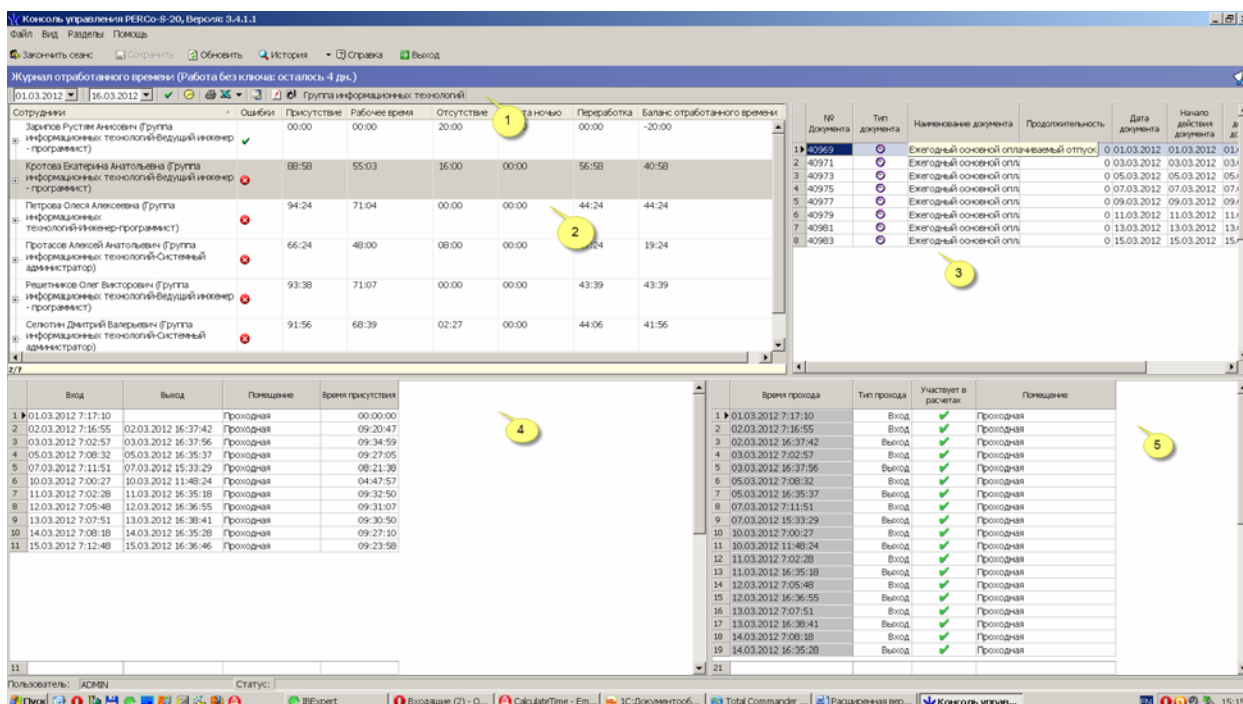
Консоль управления PERCo-S-20, Версия: 3.4.1.1

Файл Вид Разделы Помощь

Закончить сеанс Сохранить Обновить История Справка Выход

Журнал отработанного времени (Работа без ключа: осталось 4 дн.)

01.03.2012 16.03.2012 Группа информационных технологий

1

| Сотрудники | Ошибки | Присутствие | Рабочее время | Отсутствие | Работа ночью | Переработка | Баланс отработанного времени |
|---|---|---|---|---|---|---|---|
| Зарипов Рустям Анисович (Группа информационных технологий-Ведущий инженер - программист) | | 00:00 | 00:00 | 20:00 | | 00:00 | -20:00 |
| Кротова Екатерина Анатольевна (Группа информационных технологий-Ведущий инженер - программист) | | 88:58 | 55:03 | 16:00 | 00:00 | 56:58 | 40:58 |
| Петрова Олеся Алексеевна (Группа информационных технологий-Инженер-программист) | | 94:24 | 71:04 | 00:00 | 00:00 | 44:24 | 44:24 |
| Протасов Алексей Анатольевич (Группа информационных технологий-Системный администратор) | | 66:24 | 48:00 | 08:00 | 00:00 | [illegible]:24 | 19:24 |
| Решетников Олег Викторович (Группа информационных технологий-Ведущий инженер - программист) | | 93:38 | 71:07 | 00:00 | 00:00 | 43:39 | 43:39 |
| Селютин Дмитрий Валерьевич (Группа информационных технологий-Системный администратор) | | 91:56 | 68:39 | 02:27 | 00:00 | 44:06 | 41:56 |

2

2/7

| | № Документа | Тип документа | Наименование документа | Продолжительность | Дата документа | Начало действия документа | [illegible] |
|---|---|---|---|---|---|---|---|
| 1 | 40969 | | Ежегодный основной оплачиваемый отпуск | 0 | 01.03.2012 | 01.03.2012 | 01.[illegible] |
| 2 | 40971 | | Ежегодный основной опл. | 0 | 03.03.2012 | 03.03.2012 | 03.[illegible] |
| 3 | 40973 | | Ежегодный основной опл. | 0 | 05.03.2012 | 05.03.2012 | 05.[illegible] |
| 4 | 40975 | | Ежегодный основной опл. | 0 | 07.03.2012 | 07.03.2012 | 07.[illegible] |
| 5 | 40977 | | Ежегодный основной опл. | 0 | 09.03.2012 | 09.03.2012 | 09.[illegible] |
| 6 | 40979 | | Ежегодный основной опл. | 0 | 11.03.2012 | 11.03.2012 | 11.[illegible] |
| 7 | 40981 | | Ежегодный основной опл. | 0 | 13.03.2012 | 13.03.2012 | 13.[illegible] |
| 8 | 40983 | | Ежегодный основной опл. | 0 | 15.03.2012 | 15.03.2012 | 15.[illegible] |

3

| | Вход | Выход | Помещение | Время присутствия |
|---|---|---|---|---|
| 1 | 01.03.2012 7:17:10 | | Проходная | 00:00:00 |
| 2 | 02.03.2012 7:16:55 | 02.03.2012 16:37:42 | Проходная | 09:20:47 |
| 3 | 03.03.2012 7:02:57 | 03.03.2012 16:37:56 | Проходная | 09:34:59 |
| 4 | 05.03.2012 7:08:32 | 05.03.2012 16:35:37 | Проходная | 09:27:05 |
| 5 | 07.03.2012 7:11:51 | 07.03.2012 15:33:29 | Проходная | 08:21:38 |
| 6 | 10.03.2012 7:00:27 | 10.03.2012 11:48:24 | Проходная | 04:47:57 |
| 7 | 11.03.2012 7:02:28 | 11.03.2012 16:35:18 | Проходная | 09:32:50 |
| 8 | 12.03.2012 7:05:48 | 12.03.2012 16:36:55 | Проходная | 09:31:07 |
| 9 | 13.03.2012 7:07:51 | 13.03.2012 16:38:41 | Проходная | 09:30:50 |
| 10 | 14.03.2012 7:08:18 | 14.03.2012 16:35:28 | Проходная | 09:27:10 |
| 11 | 15.03.2012 7:12:48 | 15.03.2012 16:36:46 | Проходная | 09:23:58 |

4

11

| | Время прохода | Тип прохода | Участвует в расчетах | Помещение |
|---|---|---|---|---|
| 1 | 01.03.2012 7:17:10 | Вход | ✔ | Проходная |
| 2 | 02.03.2012 7:16:55 | Вход | ✔ | Проходная |
| 3 | 02.03.2012 16:37:42 | Выход | ✔ | Проходная |
| 4 | 03.03.2012 7:02:57 | Вход | ✔ | Проходная |
| 5 | 03.03.2012 16:37:56 | Выход | ✔ | Проходная |
| 6 | 05.03.2012 7:08:32 | Вход | ✔ | Проходная |
| 7 | 05.03.2012 16:35:37 | Выход | ✔ | Проходная |
| 8 | 07.03.2012 7:11:51 | Вход | ✔ | Проходная |
| 9 | 07.03.2012 15:33:29 | Выход | ✔ | Проходная |
| 10 | 10.03.2012 7:00:27 | Вход | ✔ | Проходная |
| 11 | 10.03.2012 11:48:24 | Выход | ✔ | Проходная |
| 12 | 11.03.2012 7:02:28 | Вход | ✔ | Проходная |
| 13 | 11.03.2012 16:35:18 | Выход | ✔ | Проходная |
| 14 | 12.03.2012 7:05:48 | Вход | ✔ | Проходная |
| 15 | 12.03.2012 16:36:55 | Выход | ✔ | Проходная |
| 16 | 13.03.2012 7:07:51 | Вход | ✔ | Проходная |
| 17 | 13.03.2012 16:38:41 | Выход | ✔ | Проходная |
| 18 | 14.03.2012 7:08:18 | Вход | ✔ | Проходная |
| 19 | 14.03.2012 16:35:28 | Выход | ✔ | Проходная |

5

21

Пользователь: ADMIN Статус:

Пуск IBExpert Входящие (2) - О... CalculateTime - Em... 1С:Документооб... Total Commander ... Расширенная вер... Консоль управл... 15:1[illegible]